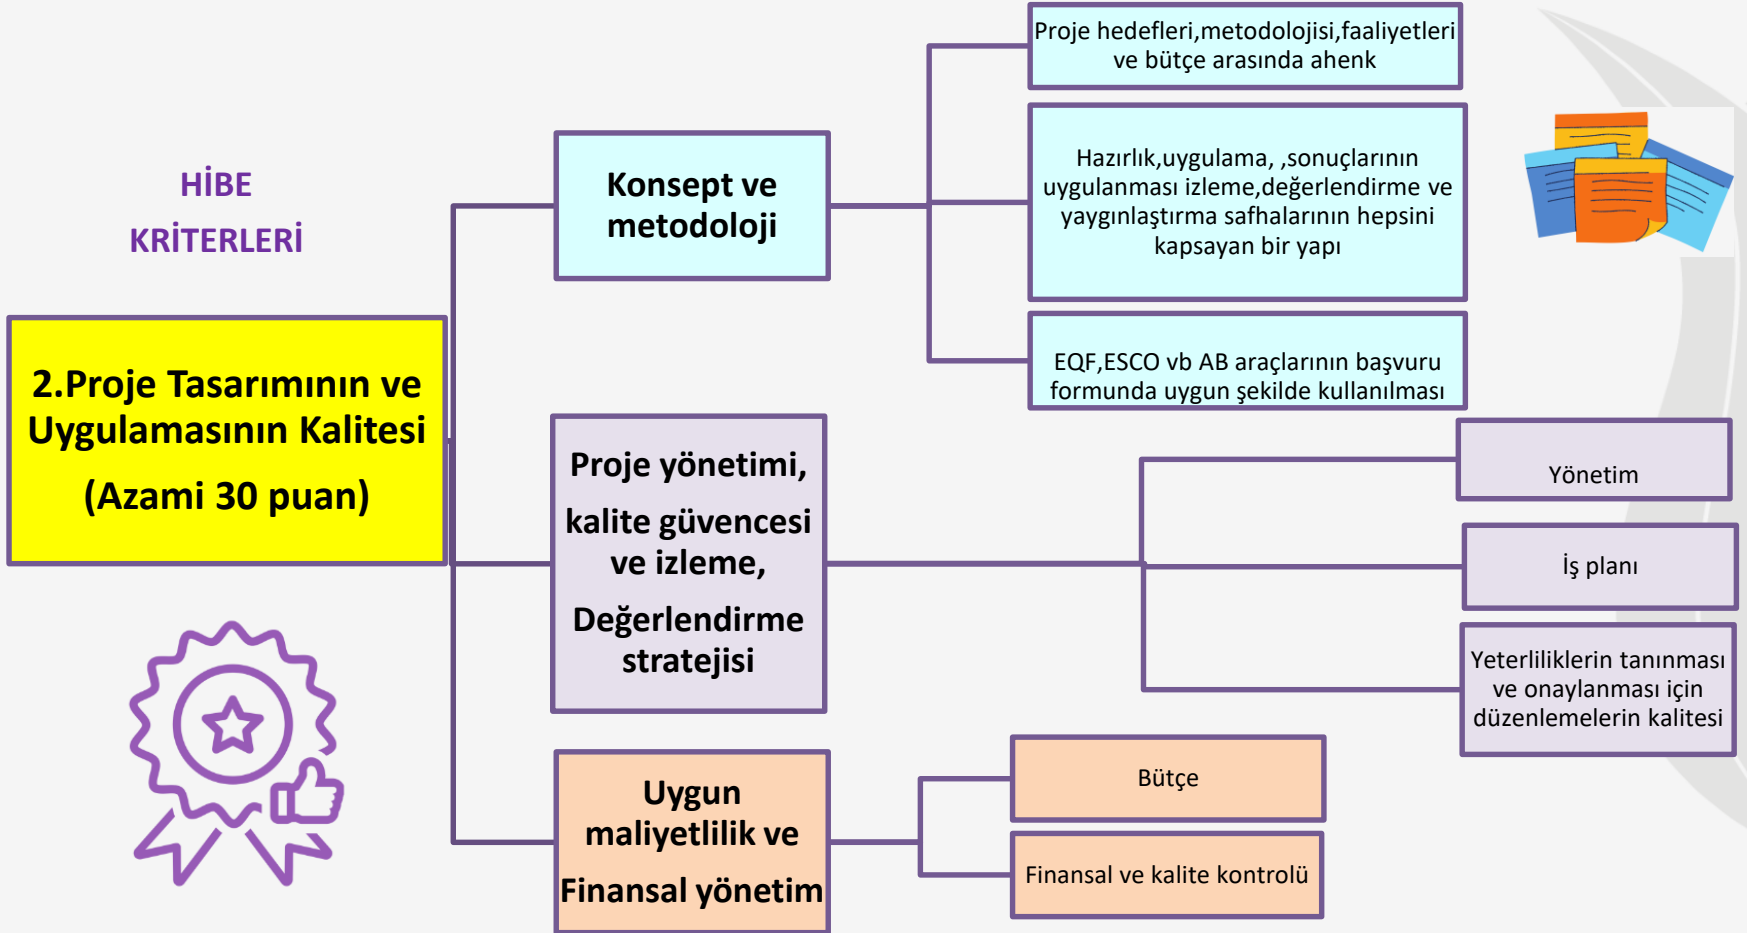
HİBE KRİTERLERİ

2.Proje Tasarımının ve Uygulamasının Kalitesi (Azami 30 puan)

Konsept ve metodoloji

Proje hedefleri,metodolojisi,faaliyetleri ve bütçe arasında ahenk

Hazırlık,uygulama, ,sonuçlarının uygulanması izleme,değerlendirme ve yaygınlaştırma safhalarının hepsini kapsayan bir yapı

EQF,ESCO vb AB araçlarının başvuru formunda uygun şekilde kullanılması

Proje yönetimi, kalite güvencesi ve izleme, Değerlendirme stratejisi

Yönetim

İş planı

Yeterliliklerin tanınması ve onaylanması için düzenlemelerin kalitesi

Uygun maliyetlilik ve Finansal yönetim

Bütçe

Finansal ve kalite kontrolü